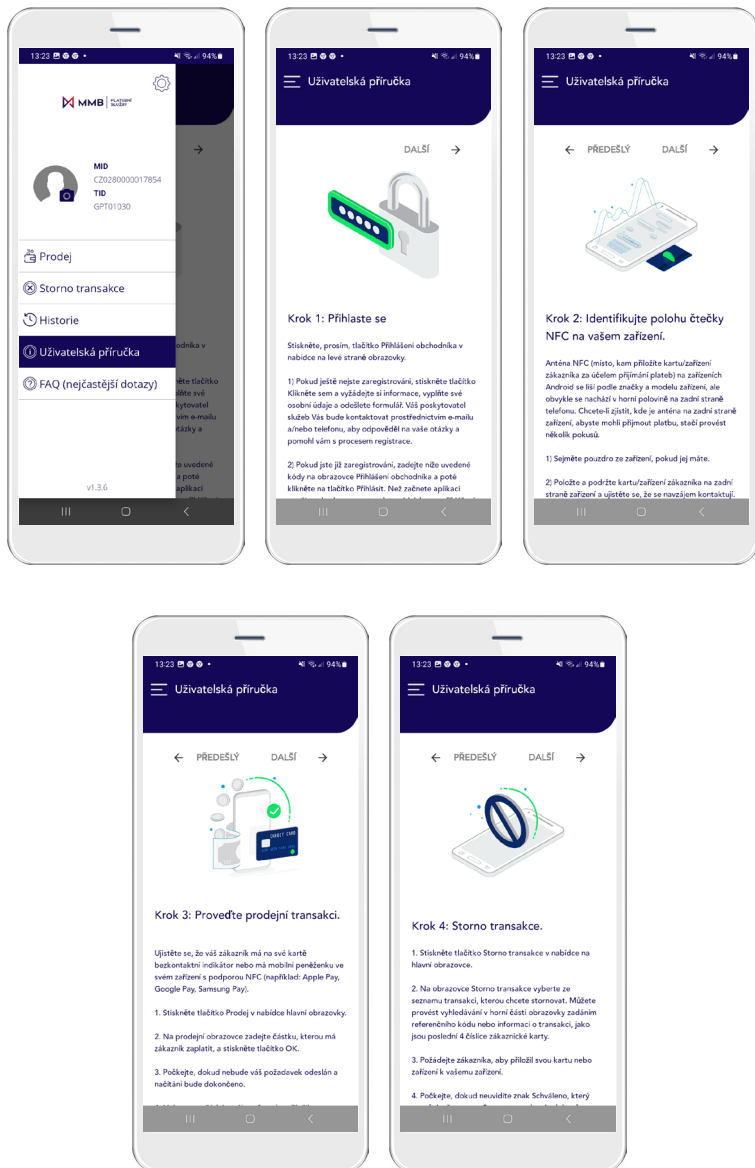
13:23 94%

MMB PLATEBNÍ SLUŽBY

MID
CZ0280000017854
TID
GPT01030

Prodej
Storno transakce
Historie
Uživatelská příručka
FAQ (nejčastější dotazy)

v1.3.6

13:23 94%

Uživatelská příručka

DALŠÍ

Krok 1: Přihlaste se

Stiskněte, prosím, tlačítko Přihlášení obchodníka v nabídce na levé straně obrazovky.

1) Pokud ještě nejste zaregistrováni, stiskněte tlačítko Klikněte sem a vyžádejte si informace, vyplňte své osobní údaje a odešlete formulář. Váš poskytovatel služeb Vás bude kontaktovat prostřednictvím e-mailu a/nebo telefonu, aby odpověděl na vaše otázky a pomohl vám s procesem registrace.

2) Pokud jste již zaregistrováni, zadejte níže uvedené kódy na obrazovce Přihlášení obchodníka a poté klikněte na tlačítko Přihlásit. Než začnete aplikaci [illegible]

13:23 94%

Uživatelská příručka

PŘEDEŠLÝ DALŠÍ

Krok 2: Identifikujte polohu čtečky NFC na vašem zařízení.

Anténa NFC (místo, kam přiložíte kartu/zařízení zákazníka za účelem přijímání plateb) na zařízeních Android se liší podle značky a modelu zařízení, ale obvykle se nachází v horní polovině na zadní straně telefonu. Chcete-li zjistit, kde je anténa na zadní straně zařízení, abyste mohli přijmout platbu, stačí provést několik pokusů.

1) Sejměte pouzdro ze zařízení, pokud jej máte.

2) Položte a podržte kartu/zařízení zákazníka na zadní straně zařízení a ujistěte se, že se navzájem kontaktují.

13:23 94%

Uživatelská příručka

PŘEDEŠLÝ DALŠÍ

Krok 3: Proveďte prodejní transakci.

Ujistěte se, že váš zákazník má na své kartě bezkontaktní indikátor nebo má mobilní peněženku ve svém zařízení s podporou NFC (například: Apple Pay, Google Pay, Samsung Pay).

1. Stiskněte tlačítko Prodej v nabídce hlavní obrazovky.

2. Na prodejní obrazovce zadejte částku, kterou má zákazník zaplatit, a stiskněte tlačítko OK.

3. Počkejte, dokud nebude váš požadavek odeslán a načítání bude dokončeno.

13:23 94%

Uživatelská příručka

PŘEDEŠLÝ DALŠÍ

Krok 4: Storno transakce.

1. Stiskněte tlačítko Storno transakce v nabídce na hlavní obrazovce.

2. Na obrazovce Storno transakce vyberte ze seznamu transakci, kterou chcete stornovat. Můžete provést vyhledávání v horní části obrazovky zadáním referenčního kódu nebo informací o transakci, jako jsou poslední 4 číslice zákaznické karty.

3. Požádejte zákazníka, aby přiložil svou kartu nebo zařízení k vašemu zařízení.

4. Počkejte, dokud neuvidíte znak Schváleno, který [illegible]